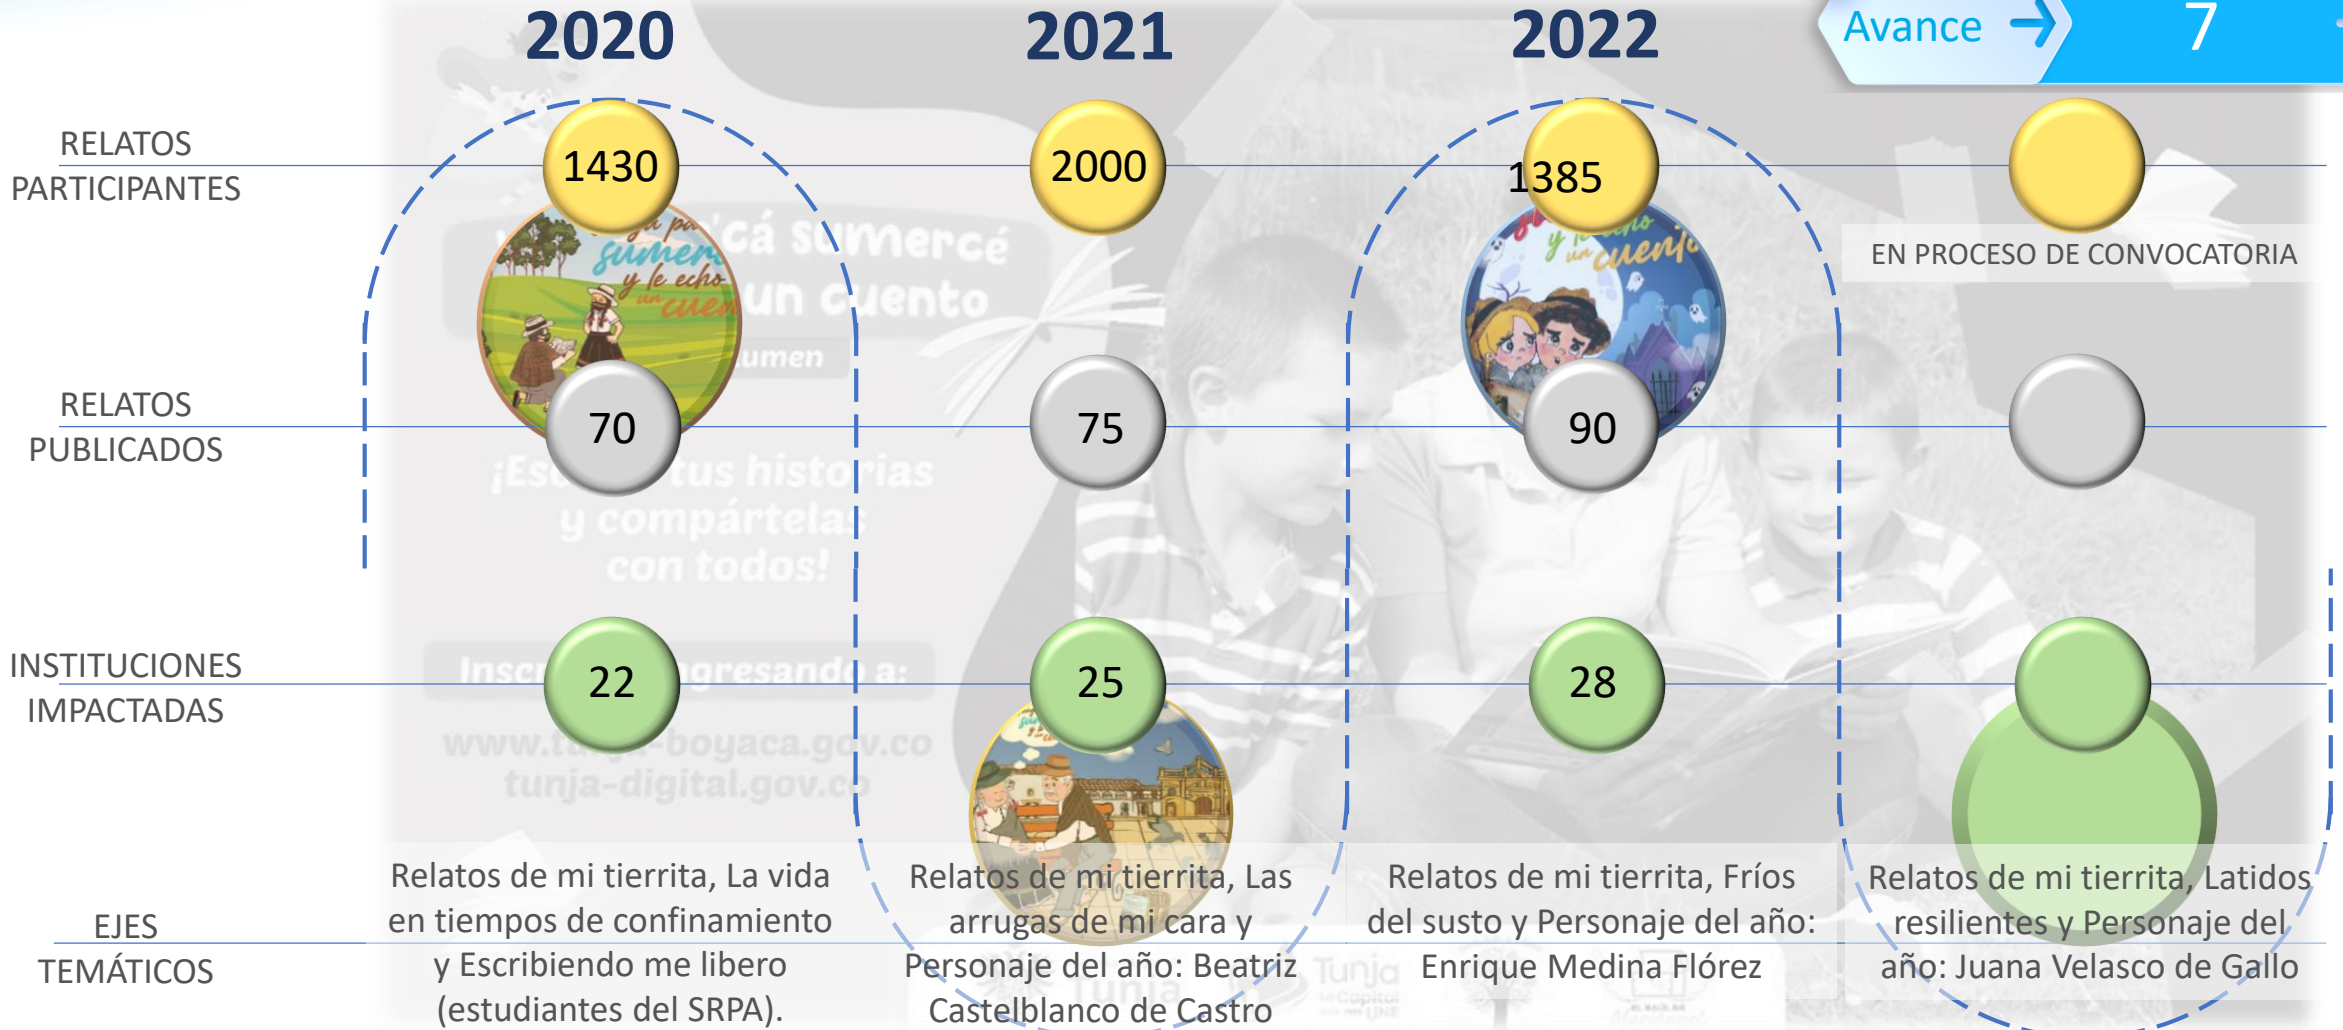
2020

2021

2022

Avance

7

RELATOS PARTICIPANTES

1430

2000

1385

EN PROCESO DE CONVOCATORIA

RELATOS PUBLICADOS

70

75

90

INSTITUCIONES IMPACTADAS

22

25

28

EJES TEMÁTICOS

Relatos de mi tierrita, La vida en tiempos de confinamiento y Escribiendo me libero (estudiantes del SRPA).

Relatos de mi tierrita, Las arrugas de mi cara y Personaje del año: Beatriz Castelblanco de Castro

Relatos de mi tierrita, Fríos del susto y Personaje del año: Enrique Medina Flórez

Relatos de mi tierrita, Latidos resilientes y Personaje del año: Juana Velasco de Gallo